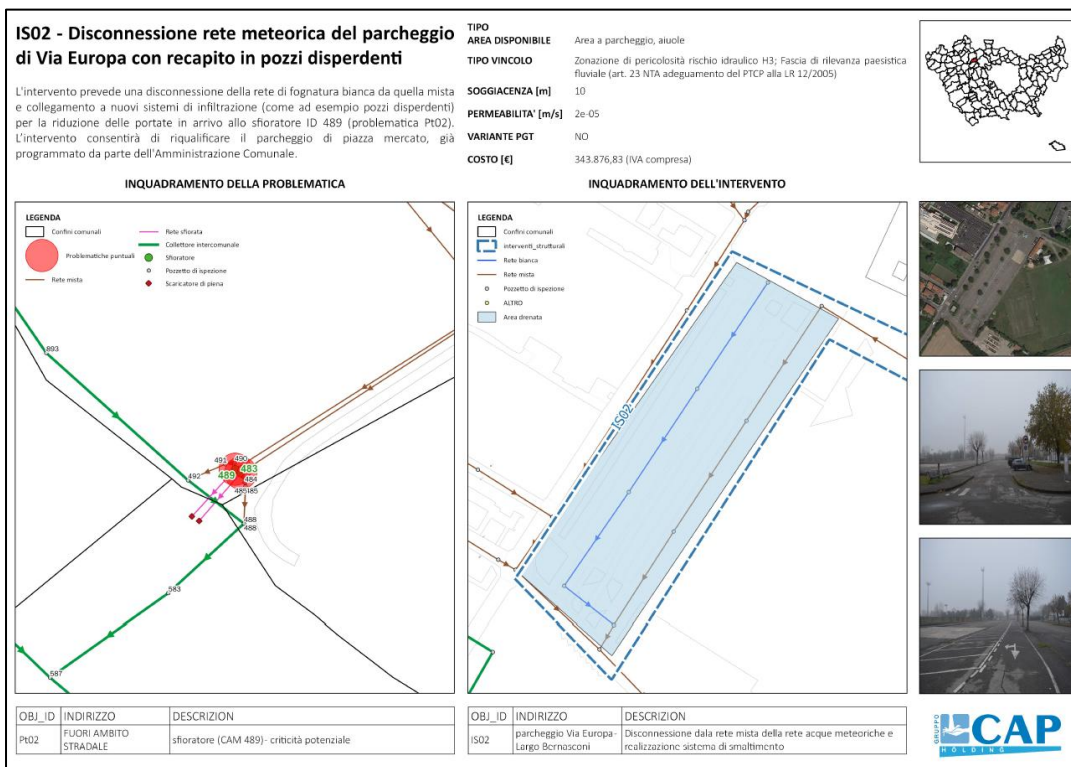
IS02 - Disconnessione rete meteorica del parcheggio di Via Europa con recapito in pozzi disperdenti

L'intervento prevede una disconnessione della rete di fognatura bianca da quella mista e collegamento a nuovi sistemi di infiltrazione (come ad esempio pozzi disperdenti) per la riduzione delle portate in arrivo allo sfioratore ID 489 (problematica Pt02). L'intervento consentirà di riqualificare il parcheggio di piazza mercato, già programmato da parte dell'Amministrazione Comunale.

TIPO AREA DISPONIBILE Area a parcheggio, aiuole
TIPO VINCOLO Zonazione di pericolosità rischio idraulico H3; Fascia di rilevanza paesistica fluviale (art. 23 NTA adeguamento del PTCP alla LR 12/2005)
SOGGIACENZA [m] 10
PERMEABILITA' [m/s] 2e-05
VARIANTE PGT NO
COSTO [€] 343.876,83 (IVA compresa)

INQUADRAMENTO DELLA PROBLEMATICA

LEGENDA
Confini comunali
Problematiche puntuali
Rete mista
Rete sfiorata
Collettore intercomunale
Sfioratore
Pozzetto di ispezione
Scaricatore di piena

893
491 490
492
483
489
484
485 485
488
488
583
587

INQUADRAMENTO DELL'INTERVENTO

LEGENDA
Confini comunali
interventi_strutturali
Rete bianca
Rete mista
Pozzetto di ispezione
ALTRO
Area drenata

IS02

| OBJ_ID | INDIRIZZO | DESCRIZIONE |
|---|---|---|
| Pt02 | FUORI AMBITO STRADALE | sfioratore (CAM 489)- criticità potenziale |

| OBJ_ID | INDIRIZZO | DESCRIZIONE |
|---|---|---|
| IS02 | parcheggio Via Europa-Largo Bernasconi | Disconnessione dala rete mista della rete acque meteoriche e realizzazione sistema di smaltimento |

Gruppo CAP HOLDING